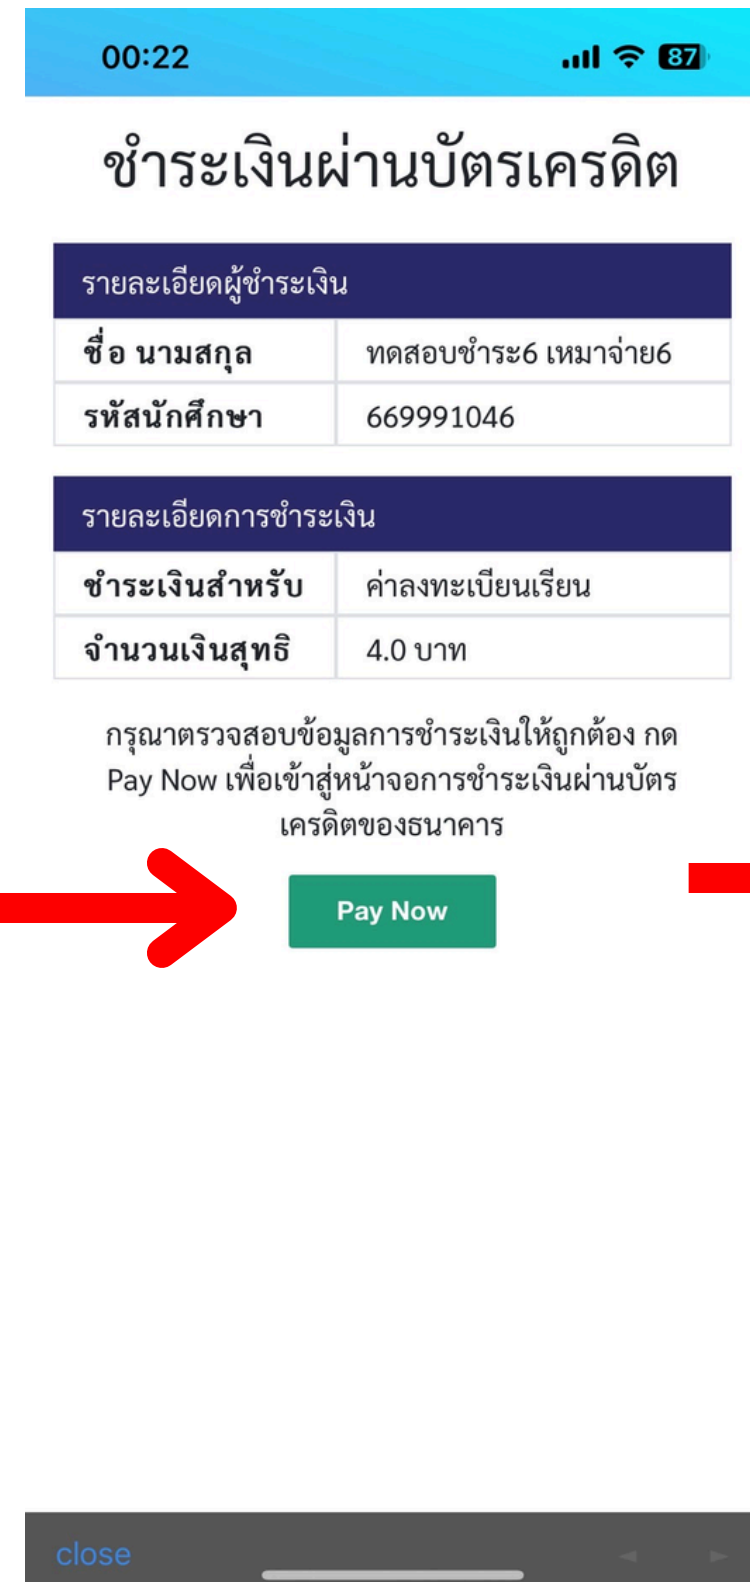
00:22

87

ชำระเงินผ่านบัตรเครดิต

| รายละเอียดผู้ชำระเงิน | |
|---|---|
| ชื่อ นามสกุล | ทดสอบชำระ6 เหมาจ่าย6 |
| รหัสนักศึกษา | 669991046 |

| รายละเอียดการชำระเงิน | |
|---|---|
| ชำระเงินสำหรับ | ค่าลงทะเบียนเรียน |
| จำนวนเงินสุทธิ | 4.0 บาท |

กรุณาตรวจสอบข้อมูลการชำระเงินให้ถูกต้อง กด Pay Now เพื่อเข้าสู่หน้าจอการชำระเงินผ่านบัตรเครดิตของธนาคาร

Pay Now

close